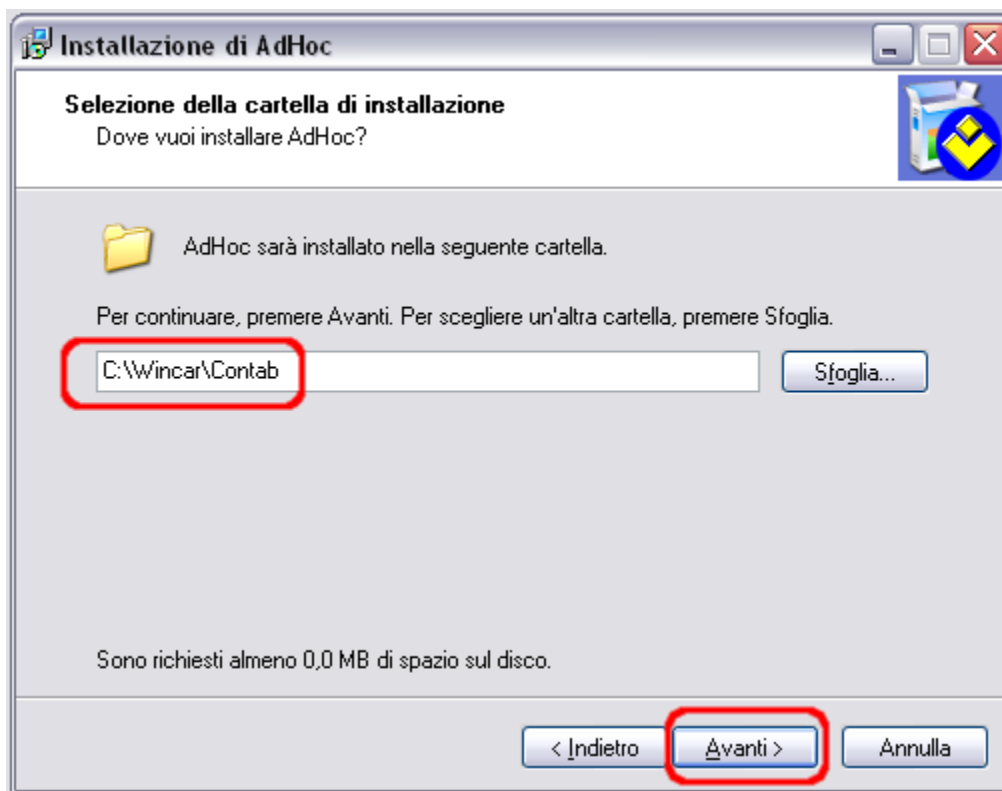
Installazione di AdHoc

Selezione della cartella di installazione
Dove vuoi installare AdHoc?

AdHoc sarà installato nella seguente cartella.

Per continuare, premere Avanti. Per scegliere un'altra cartella, premere Sfoglia.

C:\Wincar\Contab

Sfoglia...

Sono richiesti almeno 0,0 MB di spazio sul disco.

< Indietro
Avanti >
Annulla